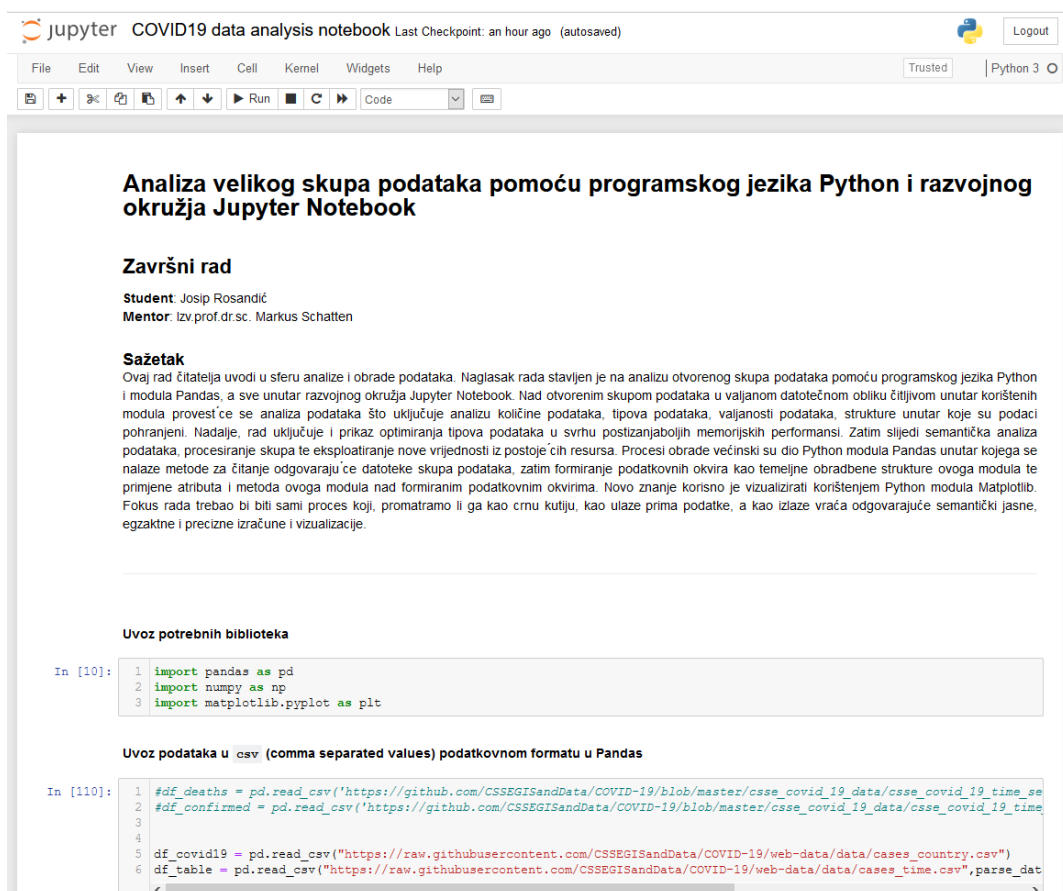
jupyter COVID19 data analysis notebook Last Checkpoint: an hour ago (autosaved)

Logout

File Edit View Insert Cell Kernel Widgets Help

Trusted | Python 3

Run Code

# Analiza velikog skupa podataka pomoću programskog jezika Python i razvojnog okružja Jupyter Notebook

## Završni rad

**Student**: Josip Rosandić
**Mentor**: Izv.prof.dr.sc. Markus Schatten

### Sažetak

Ovaj rad čitatelja uvodi u sferu analize i obrade podataka. Naglasak rada stavljen je na analizu otvorenog skupa podataka pomoću programskog jezika Python i modula Pandas, a sve unutar razvojnog okružja Jupyter Notebook. Nad otvorenim skupom podataka u valjanom datotečnom obliku čitljivom unutar korištenih modula provest́ce se analiza podataka što uključuje analizu količine podataka, tipova podataka, valjanosti podataka, strukture unutar koje su podaci pohranjeni. Nadalje, rad uključuje i prikaz optimiranja tipova podataka u svrhu postizanjaboljih memorijskih performansi. Zatim slijedi semantička analiza podataka, procesiranje skupa te eksploatiranje nove vrijednosti iz postojécih resursa. Procesi obrade većinski su dio Python modula Pandas unutar kojega se nalaze metode za čitanje odgovarajúce datoteke skupa podataka, zatim formiranje podatkovnih okvira kao temeljne obradbene strukture ovoga modula te primjene atributa i metoda ovoga modula nad formiranim podatkovnim okvirima. Novo znanje korisno je vizualizirati korištenjem Python modula Matplotlib. Fokus rada trebao bi biti sami proces koji, promatramo li ga kao crnu kutiju, kao ulaze prima podatke, a kao izlaze vraća odgovarajuće semantički jasne, egzaktne i precizne izračune i vizualizacije.

**Uvoz potrebnih biblioteka**

In [10]:
1 import pandas as pd
2 import numpy as np
3 import matplotlib.pyplot as plt

**Uvoz podataka u csv (comma separated values) podatkovnom formatu u Pandas**

In [110]:
1 #df_deaths = pd.read_csv('https://github.com/CSSEGISandData/COVID-19/blob/master/csse_covid_19_data/csse_covid_19_time_se
2 #df_confirmed = pd.read_csv('https://github.com/CSSEGISandData/COVID-19/blob/master/csse_covid_19_data/csse_covid_19_time_
3
4
5 df_covid19 = pd.read_csv("https://raw.githubusercontent.com/CSSEGISandData/COVID-19/web-data/data/cases_country.csv")
6 df_table = pd.read_csv("https://raw.githubusercontent.com/CSSEGISandData/COVID-19/web-data/data/cases_time.csv",parse_dat